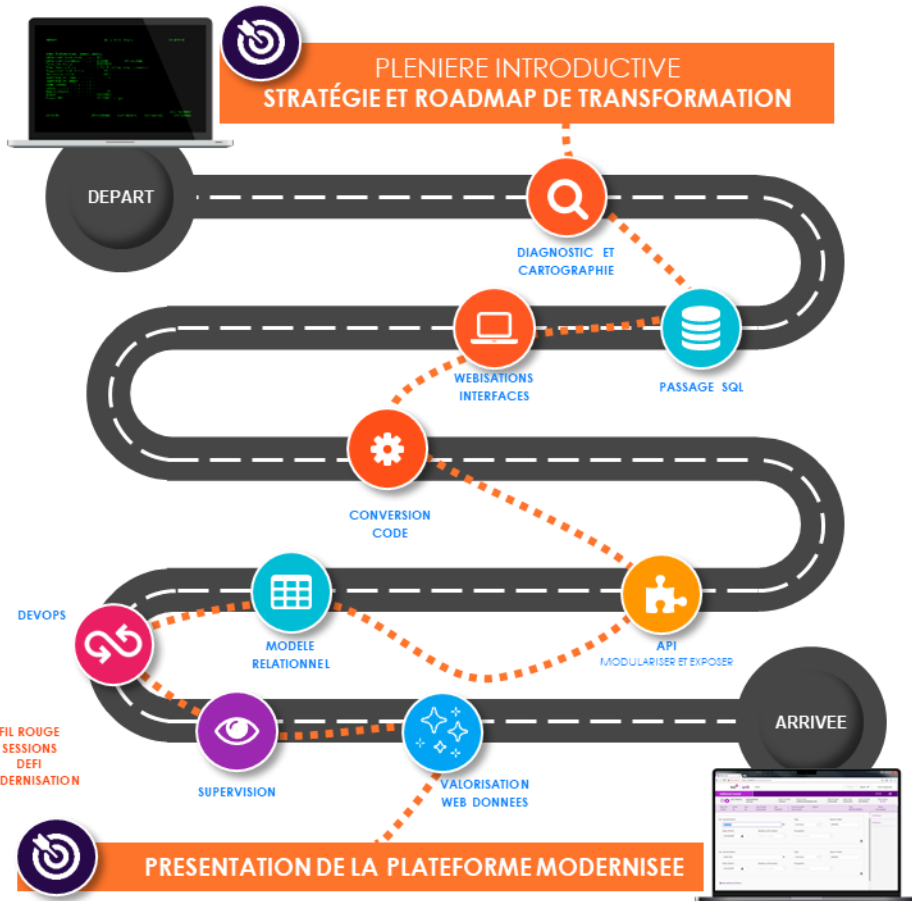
PLENIERE INTRODUCTIVE
STRATÉGIE ET ROADMAP DE TRANSFORMATION

DEPART

DIAGNOSTIC ET CARTOGRAPHIE

PASSAGE SQL

WEBISATIONS INTERFACES

CONVERSION CODE

API
MODULARISER ET EXPOSER

MODELE RELATIONNEL

DEVOPS

FIL ROUGE
SESSIONS
DEFI
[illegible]DERNISATION

SUPERVISION

VALORISATION WEB DONNEES

ARRIVEE

PRESENTATION DE LA PLATEFORME MODERNISEE